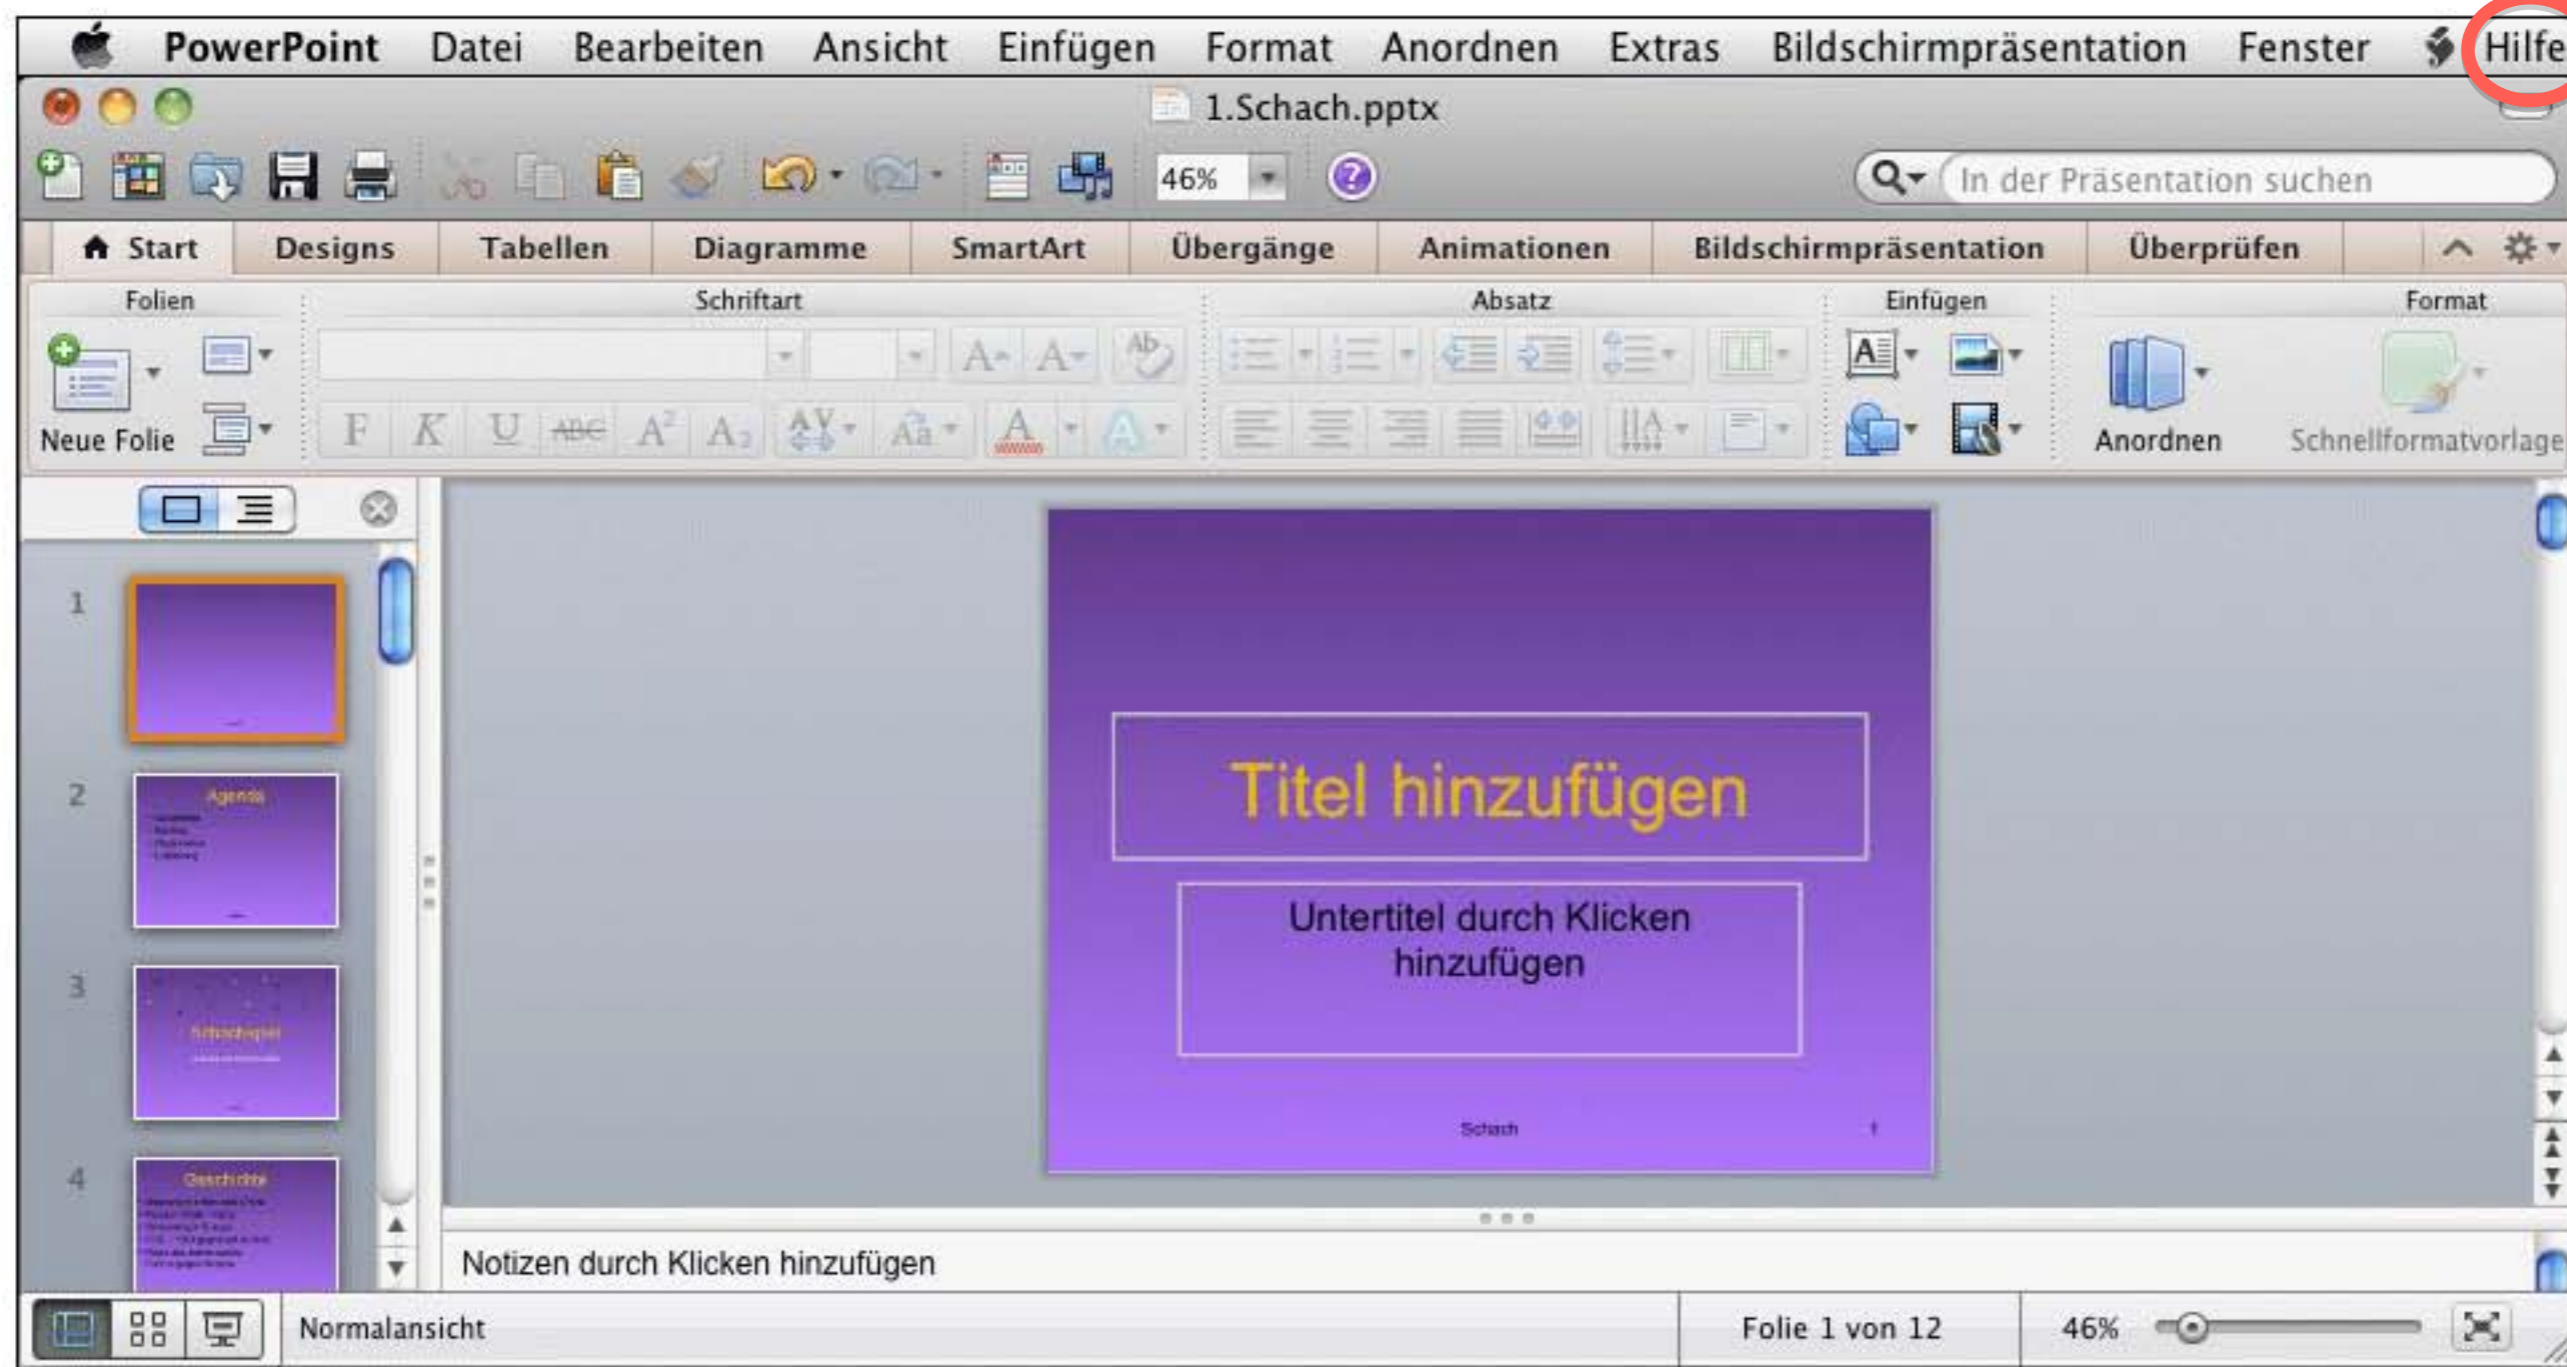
PowerPoint Datei Bearbeiten Ansicht Einfügen Format Anordnen Extras Bildschirmpräsentation Fenster Hilfe

1.Schach.pptx

46%

In der Präsentation suchen

Start Designs Tabellen Diagramme SmartArt Übergänge Animationen Bildschirmpräsentation Überprüfen

Folien Schriftart Absatz Einfügen Format

Neue Folie

F K U ABC $A^2$ $A_2$

Anordnen Schnellformatvorlage

1

2 Agenda

3 Schachspiel

4 Geschichte

Titel hinzufügen

Untertitel durch Klicken hinzufügen

Schach

Notizen durch Klicken hinzufügen

Normalansicht

Folie 1 von 12

46%